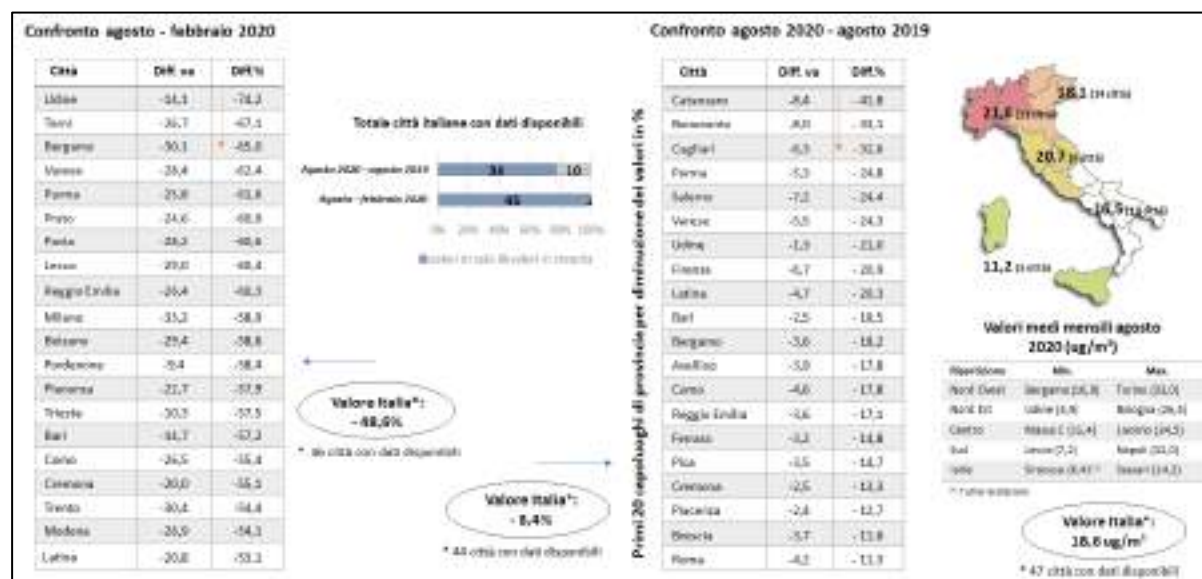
Confronto agosto - febbraio 2020

| Città | Diff. va | Diff.% |
|---|---|---|
| Udine | -34,1 | -74,2 |
| Terni | -26,7 | -67,1 |
| Bergamo | -30,1 | -65,0 |
| Varese | -28,4 | -62,4 |
| Parma | -25,8 | -61,8 |
| Prato | -24,6 | -60,8 |
| Pavia | -28,2 | -60,6 |
| Lecco | -29,0 | -60,4 |
| Reggio Emilia | -26,4 | -60,3 |
| Milano | -33,2 | -58,9 |
| Bolzano | -29,4 | -58,8 |
| Pordenone | -9,4 | -58,4 |
| Piacenza | -21,7 | -57,9 |
| Trieste | -30,5 | -57,5 |
| Bari | -34,7 | -57,2 |
| Como | -26,5 | -55,4 |
| Cremona | -20,0 | -55,1 |
| Trento | -30,4 | -54,4 |
| Modena | -26,9 | -54,3 |
| Latina | -20,8 | -53,1 |

Totale città italiane con dati disponibili

Agosto 2020 - agosto 2019 34 10
Agosto - febbraio 2020 45 1
0% 20% 40% 60% 80% 100%
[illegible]

Valore Italia*: - 48,0%
* 46 città con dati disponibili

Valore Italia*: - 8,4%
* 44 città con dati disponibili

Confronto agosto 2020 - agosto 2019

Primi 20 capoluoghi di provincia per diminuzione dei valori in %

| Città | Diff. va | Diff.% |
|---|---|---|
| Catanzaro | -8,4 | -41,8 |
| Benevento | -8,0 | -31,1 |
| Cagliari | -6,3 | -32,8 |
| Parma | -5,3 | -24,8 |
| Salerno | -7,2 | -24,4 |
| Venezia | -5,5 | -24,3 |
| Udine | -1,9 | -21,8 |
| Firenze | -6,7 | -20,9 |
| Latina | -4,7 | -20,3 |
| Bari | -2,5 | -18,5 |
| Bergamo | -3,6 | -18,2 |
| Avellino | -5,0 | -17,8 |
| Como | -4,6 | -17,8 |
| Reggio Emilia | -3,6 | -17,1 |
| Ferrara | -3,2 | -14,8 |
| Pisa | -3,5 | -14,7 |
| Cremona | -2,5 | -13,3 |
| Piacenza | -2,4 | -12,7 |
| Brescia | -3,7 | -11,8 |
| Roma | -4,2 | -11,9 |

18,1 (14 città)
21,6 (14 città)
20,7 (9 città)
16,9 (14 città)
11,2 (5 città)

Valori medi mensili agosto 2020 (ug/m³)

| Ripartizione | Min. | Max. |
|---|---|---|
| Nord Ovest | Bergamo (16,8) | Torino (33,0) |
| Nord Est | Udine (6,9) | Bologna (26,3) |
| Centro | Massa C. (10,4) | Livorno (24,5) |
| Sud | Lecce (7,2) | Napoli (33,0) |
| Isole | Siracusa (8,4)* | Sassari (14,2) |

* 1 sola stazione

Valore Italia*: 18,6 ug/m³
* 47 città con dati disponibili